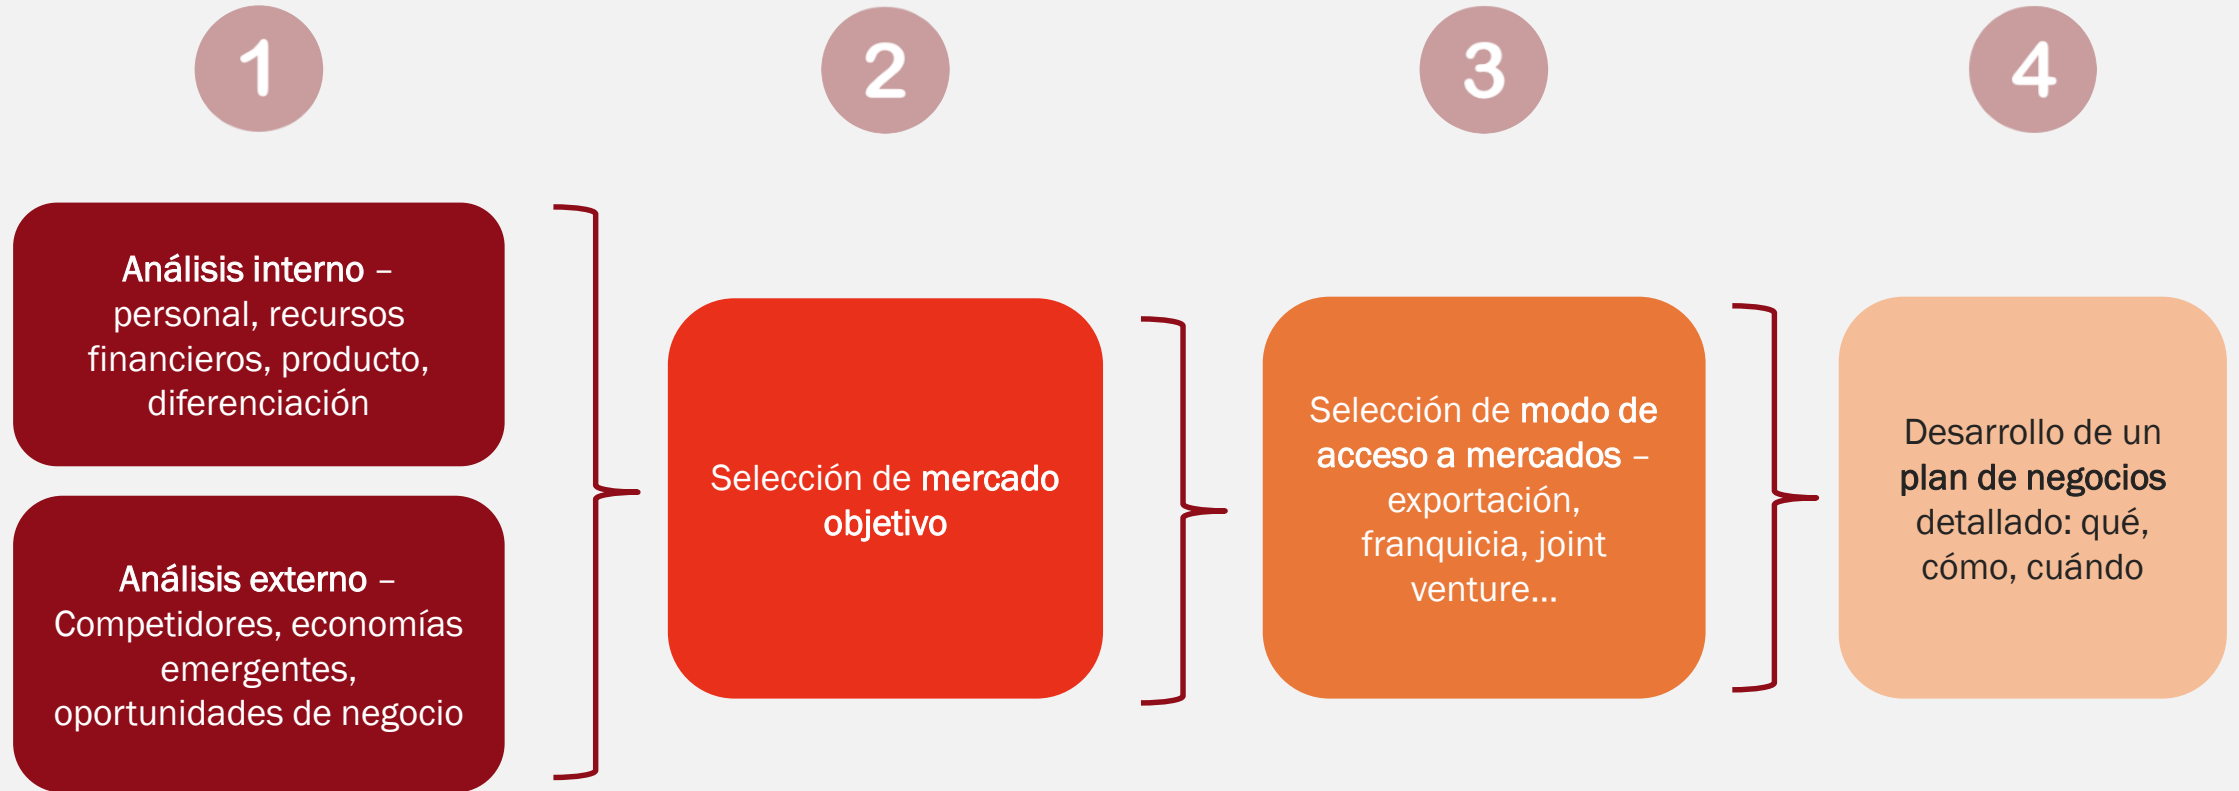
1

2

3

4

Análisis interno – personal, recursos financieros, producto, diferenciación

Análisis externo – Competidores, economías emergentes, oportunidades de negocio

Selección de mercado objetivo

Selección de modo de acceso a mercados – exportación, franquicia, joint venture...

Desarrollo de un plan de negocios detallado: qué, cómo, cuándo